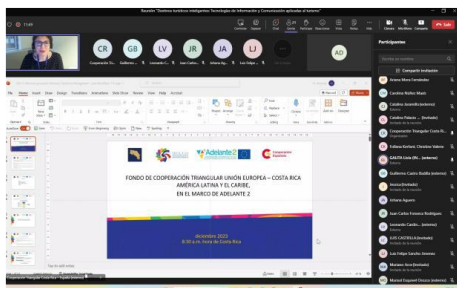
Reunión "Destinos turísticos inteligentes: Tecnologías de Información y Comunicación aplicadas al turismo"

11:48

CR GB LV JR JA LJ AD

Cooperación Tr... Guillermo... Leonardo C... Juan Carlos... Johana Ag... Luis Felipe...

Participantes

Compartir invitación

FONDO DE COOPERACIÓN TRIANGULAR UNIÓN EUROPEA – COSTA RICA
AMÉRICA LATINA Y EL CARIBE,
EN EL MARCO DE ADELANTE 2

Adelante 2

Cooperación Española

diciembre 2023
8:00 a.m. hora de Costa Rica

Arturo Mora Fernández
Carolina Núñez Marín
Catalina Jaramillo (externo)
Catalina Palacios ... (Invitado)
Cooperación Triangular Costa R...
Fabiana Borbón, Christian Valerio
GAETA Linda (Dir... (externo)
Guillermo Castro Badilla (externo)
Jessica (Invitado)
Johana Aguero
Juan Carlos Fonseca Rodríguez
Leonardo Cambr... (externo)
LUIS CASTELLA (Invitado)
Luis Felipe Sánchez Jiménez
Mariana Acre (Invitado)
Marisol Esquivel Onsaca (externo)